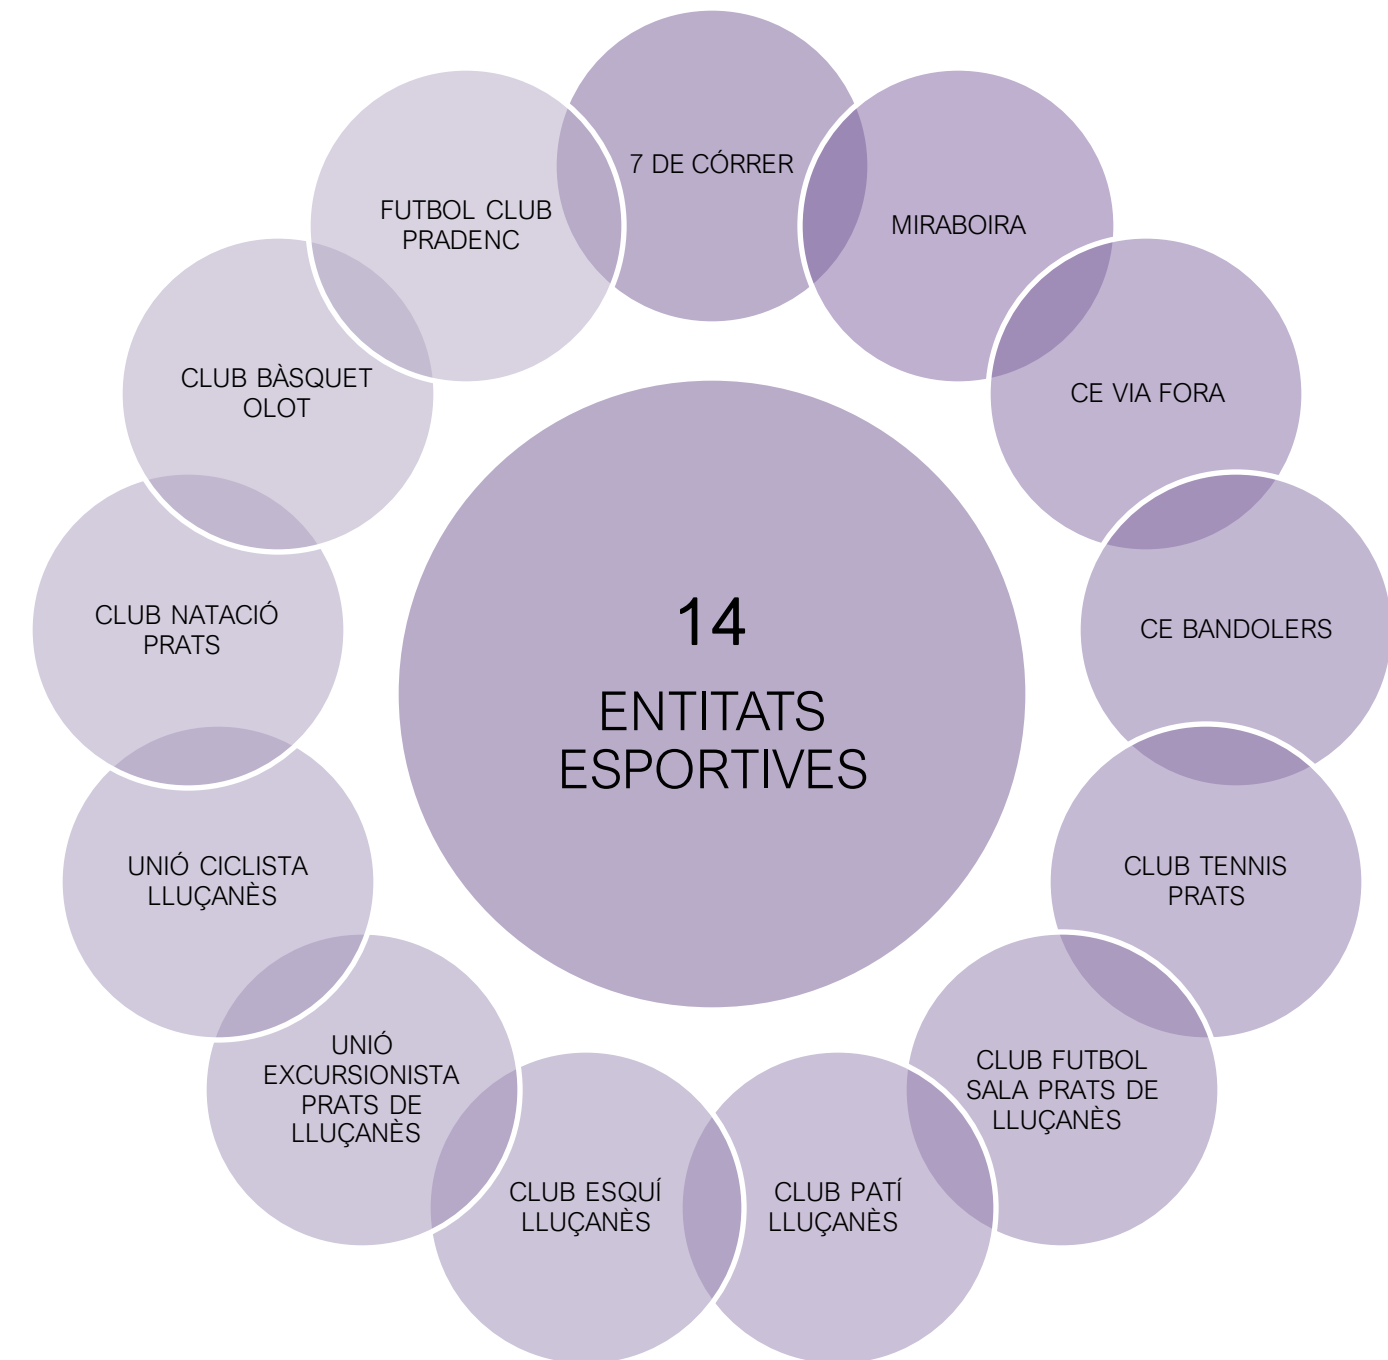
14
ENTITATS ESPORTIVES

7 DE CÓRRER

MIRABOIRA

CE VIA FORA

CE BANDOLERS

CLUB TENNIS PRATS

CLUB FUTBOL SALA PRATS DE LLUÇANÈS

CLUB PATÍ LLUÇANÈS

CLUB ESQUÍ LLUÇANÈS

UNIÓ EXCURSIONISTA PRATS DE LLUÇANÈS

UNIÓ CICLISTA LLUÇANÈS

CLUB NATACIÓ PRATS

CLUB BÀSQUET OLOT

FUTBOL CLUB PRADENC